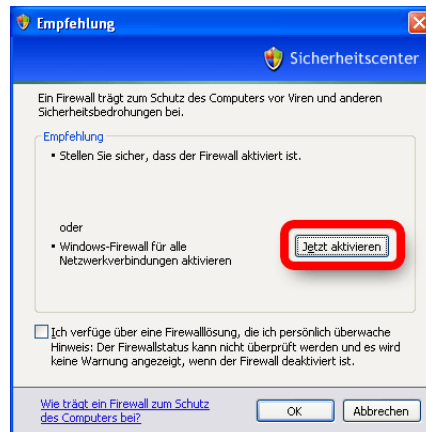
Empfehlung

Sicherheitscenter

Ein Firewall trägt zum Schutz des Computers vor Viren und anderen Sicherheitsbedrohungen bei.

Empfehlung

• Stellen Sie sicher, dass der Firewall aktiviert ist.

oder

• Windows-Firewall für alle Netzwerkverbindungen aktivieren

Jetzt aktivieren

Ich verfüge über eine Firewalllösung, die ich persönlich überwache
Hinweis: Der Firewallstatus kann nicht überprüft werden und es wird keine Warnung angezeigt, wenn der Firewall deaktiviert ist.

Wie trägt ein Firewall zum Schutz des Computers bei?

OK

Abbrechen